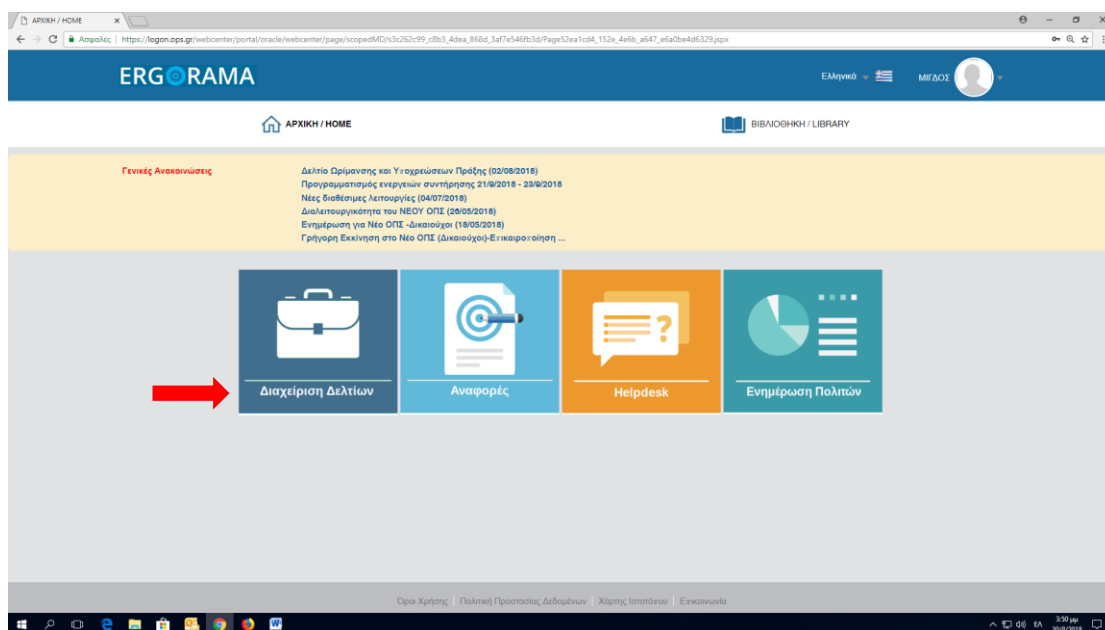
ΑΡΧΙΚΗ / HOME ×

Ασφαλές | https://logon.ops.gr/webcenter/portal/oracle/webcenter/page/scopedMD/s3c262c99_c8b3_4dea_868d_3af7e546fb3d/Page52ea1cd4_152e_4e6b_a647_e6a0be4d6329.jspx

ERGORAMA

Ελληνικά

ΜΙΓΔΟΣ

ΑΡΧΙΚΗ / HOME

ΒΙΒΛΙΟΘΗΚΗ / LIBRARY

Γενικές Ανακοινώσεις

Δελτίο Ωρίμανσης και Υποχρεώσεων Πράξης (02/08/2018)
Προγραμματισμός ενεργειών συντήρησης 21/9/2018 - 23/9/2018
Νέες διαθέσιμες λειτουργίες (04/07/2018)
Διαλειτουργικότητα του ΝΕΟΥ ΟΠΣ (26/05/2018)
Ενημέρωση για Νέο ΟΠΣ -Δικαιούχοι (18/05/2018)
Γρήγορη Εκκίνηση στο Νέο ΟΠΣ (Δικαιούχοι)-Επικαιροποίηση ...

Διαχείριση Δελτίων

Αναφορές

Helpdesk

Ενημέρωση Πολιτών

Όροι Χρήσης | Πολιτική Προστασίας Δεδομένων | Χάρτης Ιστοτόπου | Επικοινωνία

ΕΛ 3:50 μμ 20/9/2018